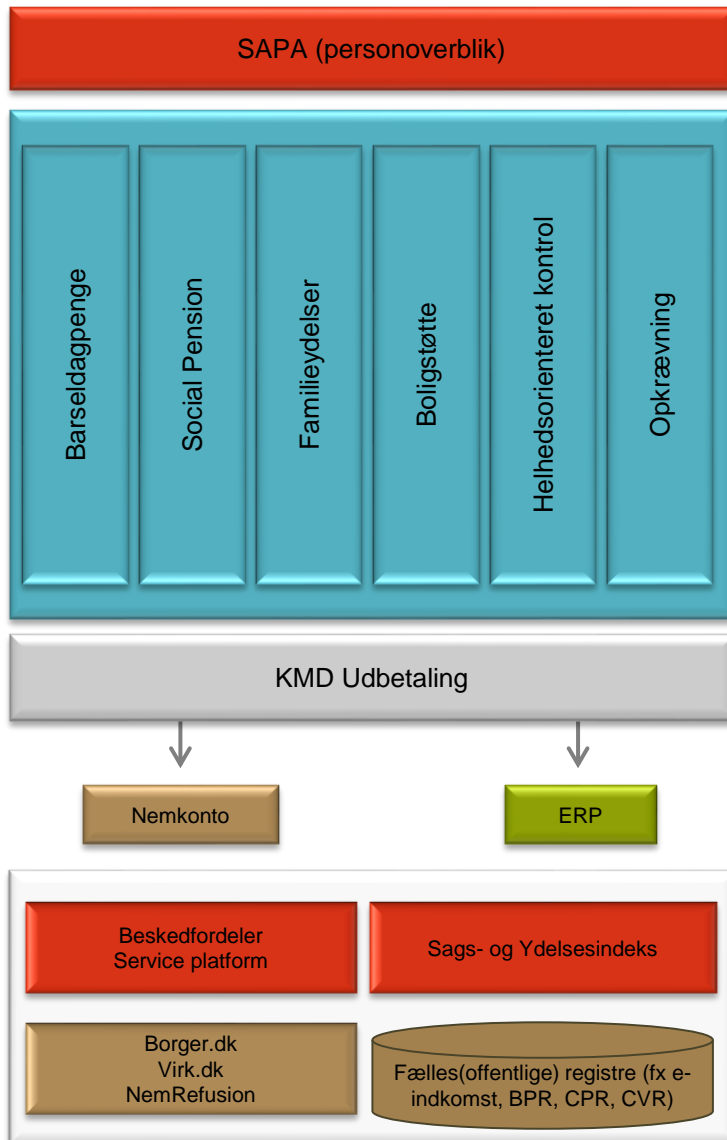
SAPA (personoverblik)

Barseldagpenge

Social Pension

Familieydelser

Boligstøtte

Helhedsorienteret kontrol

Opkrævning

KMD Udbetaling

Nemkonto

ERP

Beskedfordeler
Service platform

Sags- og Ydelsesindeks

Borger.dk
Virk.dk
NemRefusion

Fælles(offentlige) registre (fx e-indkomst, BPR, CPR, CVR)